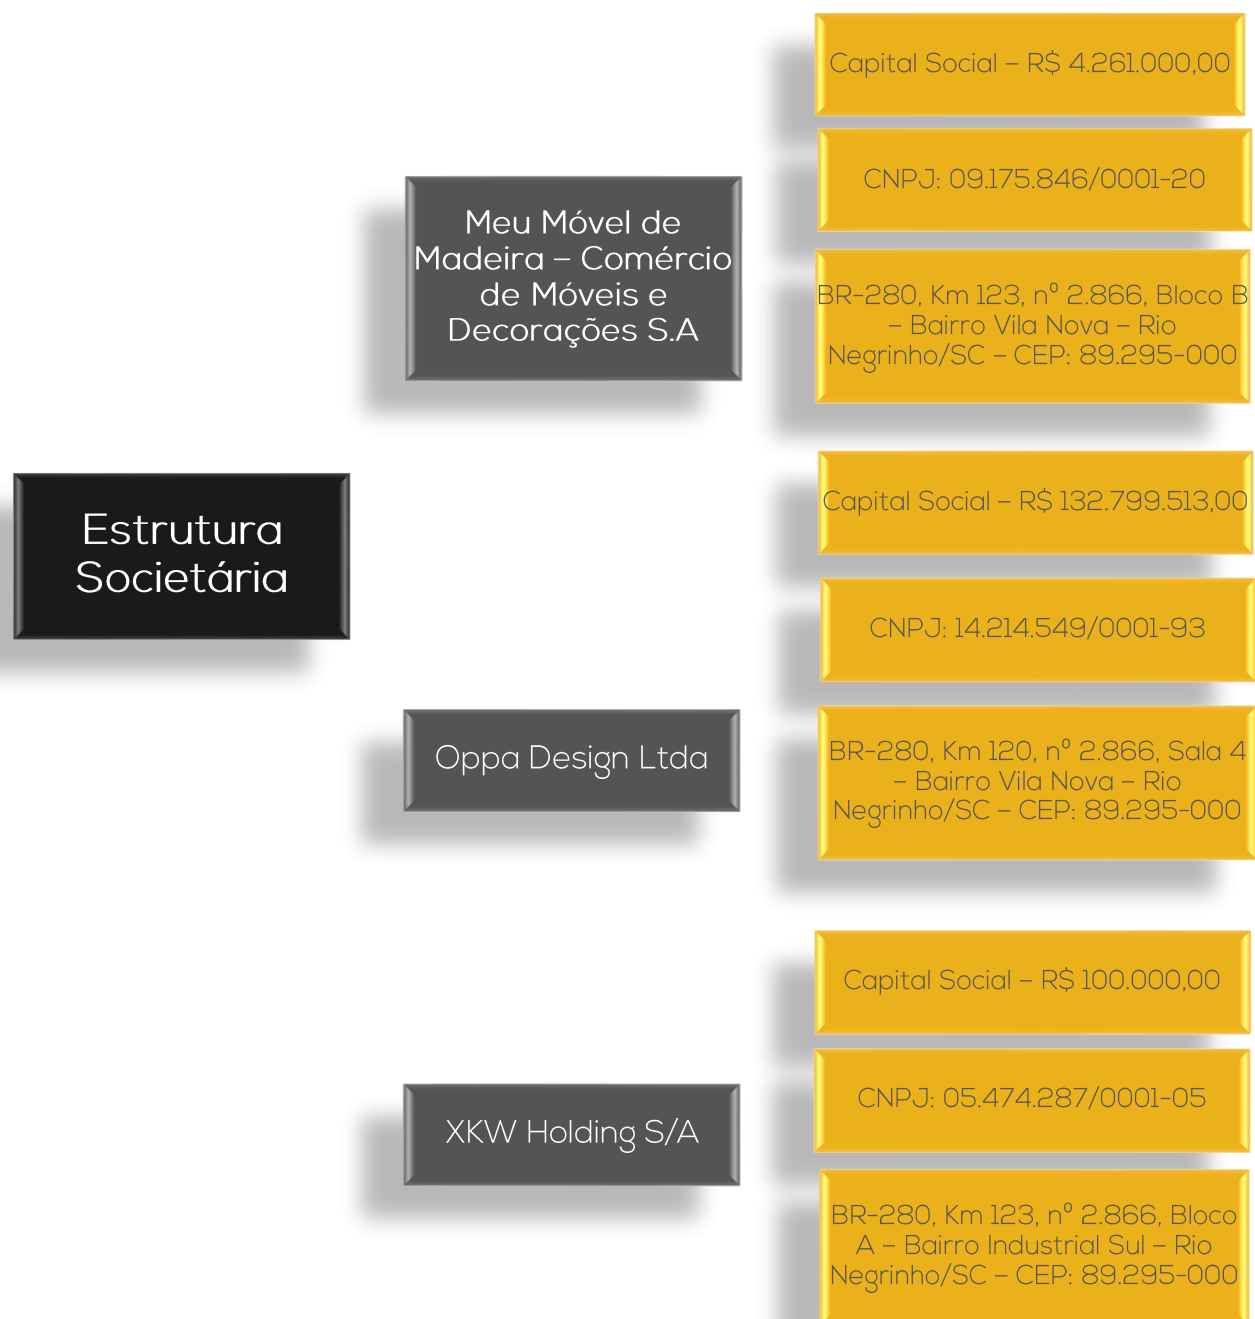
Estrutura Societária

Meu Móvel de Madeira – Comércio de Móveis e Decorações S.A

Capital Social – R$ 4.261.000,00

CNPJ: 09.175.846/0001-20

BR-280, Km 123, nº 2.866, Bloco B – Bairro Vila Nova – Rio Negrinho/SC – CEP: 89.295-000

Oppa Design Ltda

Capital Social – R$ 132.799.513,00

CNPJ: 14.214.549/0001-93

BR-280, Km 120, nº 2.866, Sala 4 – Bairro Vila Nova – Rio Negrinho/SC – CEP: 89.295-000

XKW Holding S/A

Capital Social – R$ 100.000,00

CNPJ: 05.474.287/0001-05

BR-280, Km 123, nº 2.866, Bloco A – Bairro Industrial Sul – Rio Negrinho/SC – CEP: 89.295-000